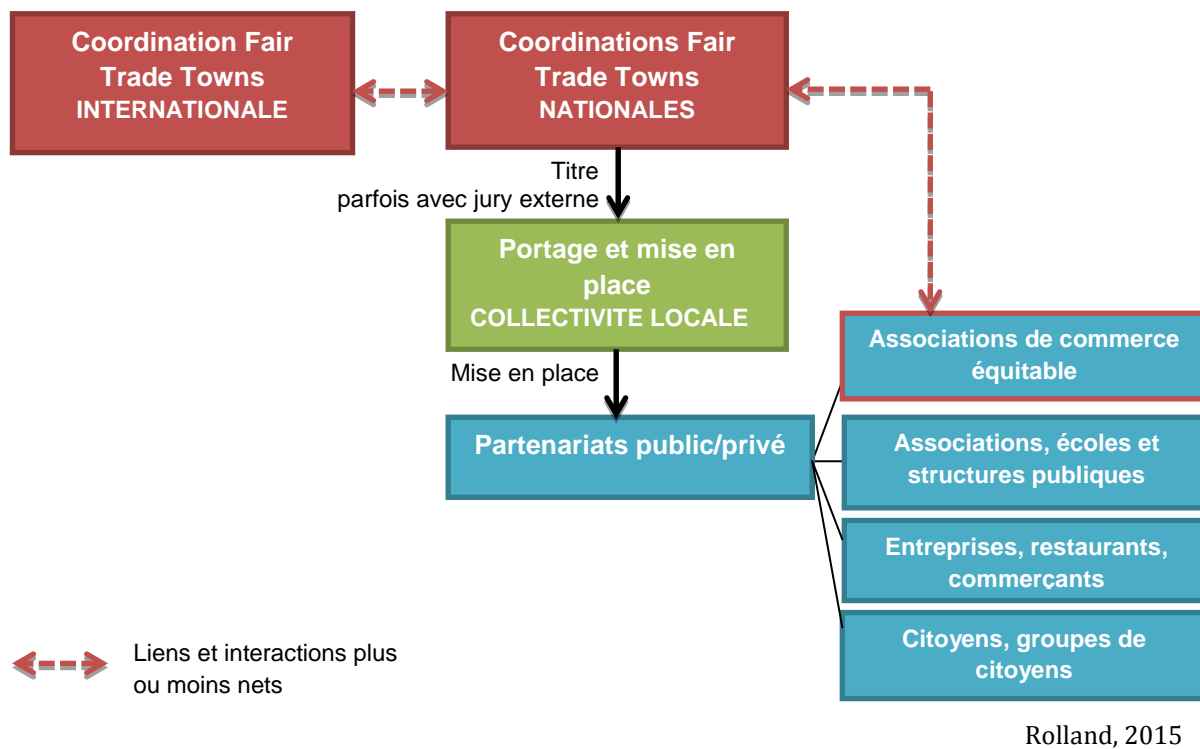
Coordination Fair Trade Towns INTERNATIONALE

Coordinations Fair Trade Towns NATIONALES

Titre
parfois avec jury externe

Portage et mise en place
COLLECTIVITE LOCALE

Mise en place

Partenariats public/privé

Associations de commerce équitable

Associations, écoles et structures publiques

Entreprises, restaurants, commerçants

Citoyens, groupes de citoyens

Liens et interactions plus ou moins nets

Rolland, 2015